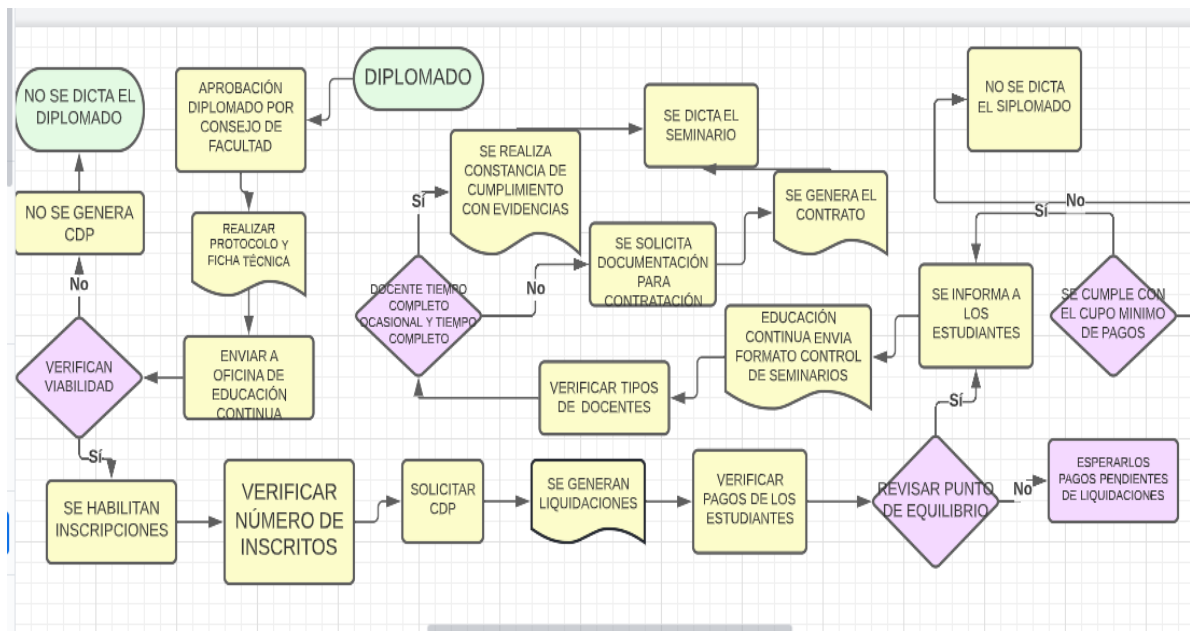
DIPLOMADO

APROBACIÓN DIPLOMADO POR CONSEJO DE FACULTAD

REALIZAR PROTOCOLO Y FICHA TÉCNICA

ENVIAR A OFICINA DE EDUCACIÓN CONTINUA

VERIFICAN VIABILIDAD

No

NO SE GENERA CDP

NO SE DICTA EL DIPLOMADO

Sí

SE HABILITAN INSCRIPCIONES

VERIFICAR NÚMERO DE INSCRITOS

SOLICITAR CDP

SE GENERAN LIQUIDACIONES

VERIFICAR PAGOS DE LOS ESTUDIANTES

REVISAR PUNTO DE EQUILIBRIO

No

ESPERARLOS PAGOS PENDIENTES DE LIQUIDACIONES

Sí

SE INFORMA A LOS ESTUDIANTES

SE CUMPLE CON EL CUPO MINIMO DE PAGOS

Sí

No

NO SE DICTA EL SIPLOMADO

EDUCACIÓN CONTINUA ENVIA FORMATO CONTROL DE SEMINARIOS

VERIFICAR TIPOS DE DOCENTES

DOCENTE TIEMPO COMPLETO OCASIONAL Y TIEMPO COMPLETO

Sí

SE REALIZA CONSTANCIA DE CUMPLIMIENTO CON EVIDENCIAS

No

SE SOLICITA DOCUMENTACIÓN PARA CONTRATACIÓN

SE GENERA EL CONTRATO

SE DICTA EL SEMINARIO